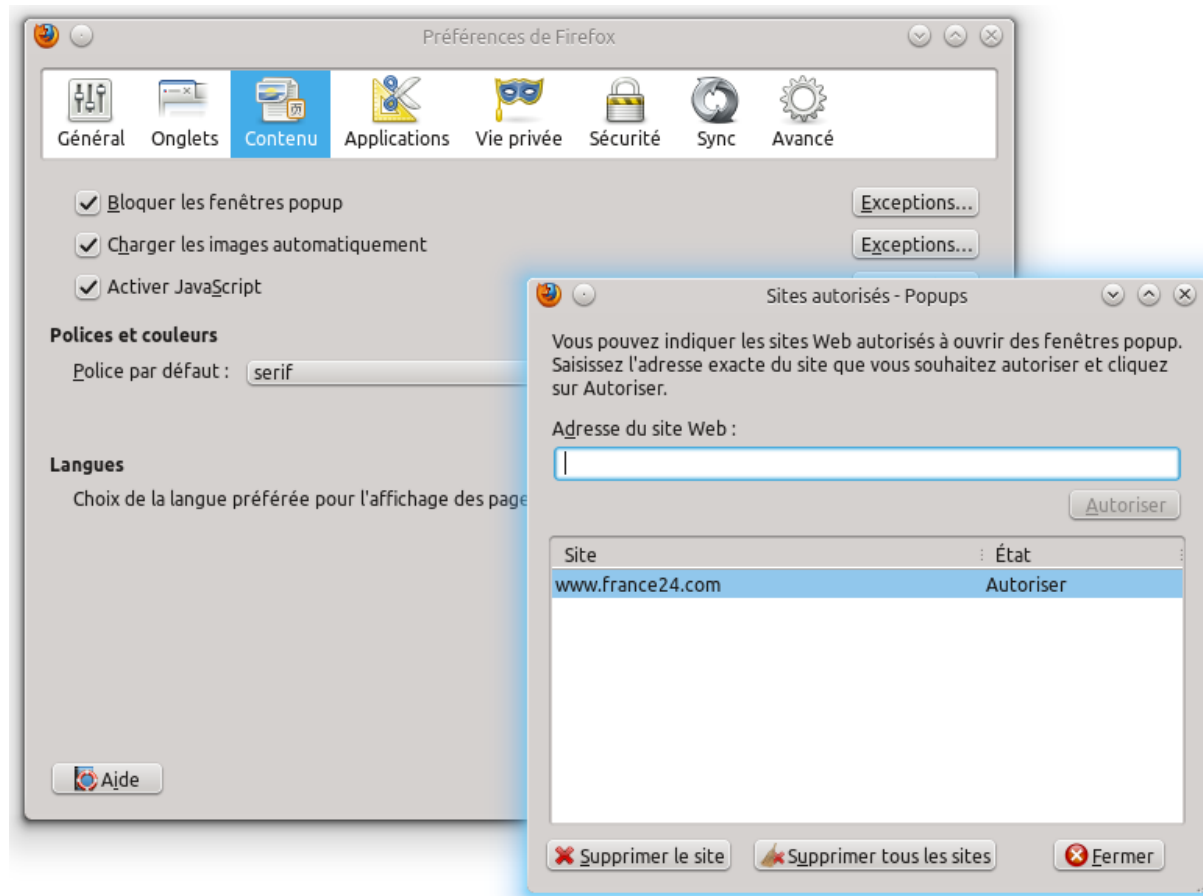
Préférences de Firefox

Général Onglets Contenu Applications Vie privée Sécurité Sync Avancé

Bloquer les fenêtres popup
Exceptions...

Charger les images automatiquement
Exceptions...

Activer JavaScript

Polices et couleurs

Police par défaut : serif

Langues

Choix de la langue préférée pour l'affichage des page

Aide

Sites autorisés - Popups

Vous pouvez indiquer les sites Web autorisés à ouvrir des fenêtres popup. Saisissez l'adresse exacte du site que vous souhaitez autoriser et cliquez sur Autoriser.

Adresse du site Web :

Autoriser

| Site | État |
|---|---|
| www.france24.com | Autoriser |

Supprimer le site
Supprimer tous les sites
Fermer